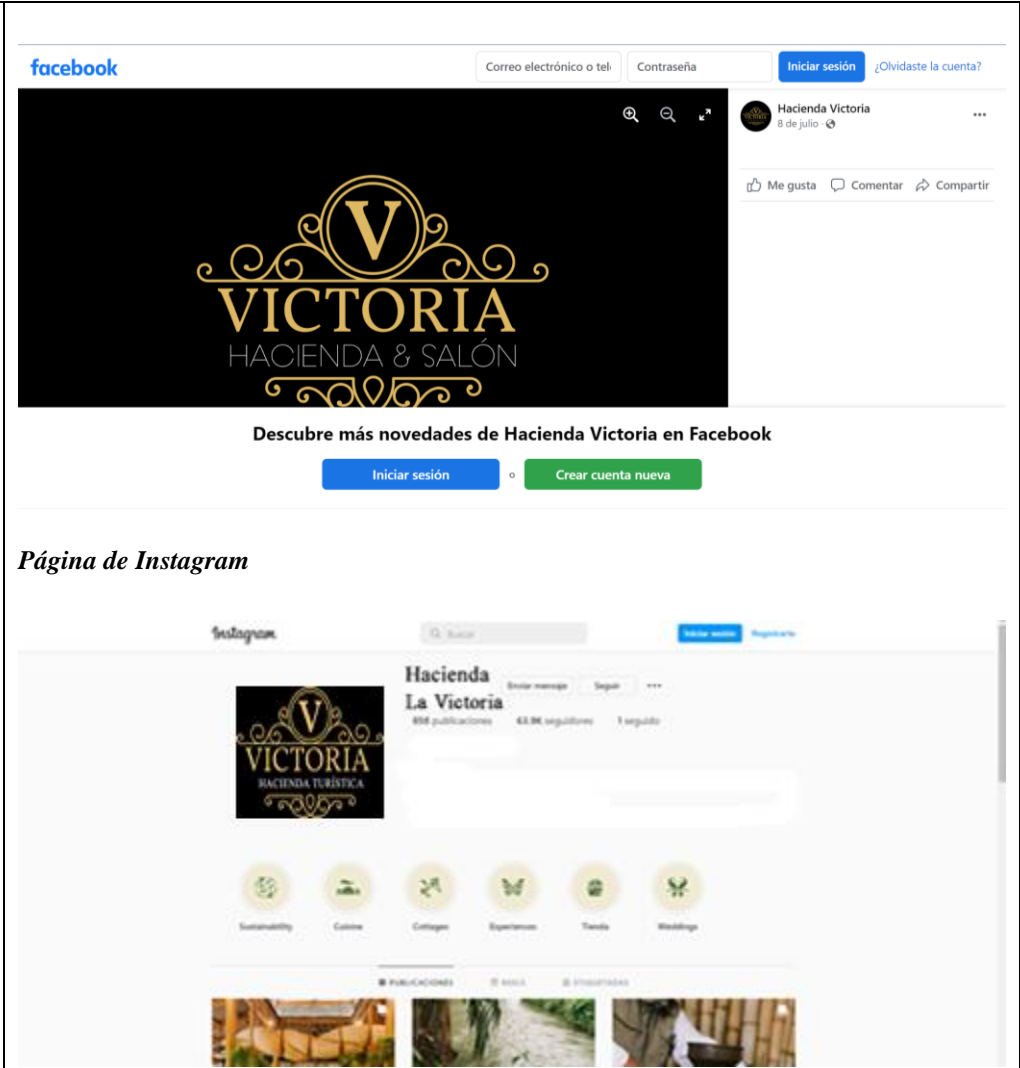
facebook

Correo electrónico o telé

Contraseña

Iniciar sesión

¿Olvidaste la cuenta?

V
VICTORIA
HACIENDA & SALÓN

Hacienda Victoria
8 de julio ·

Me gusta   Comentar   Compartir

Descubre más novedades de Hacienda Victoria en Facebook

Iniciar sesión   o   Crear cuenta nueva

*Página de Instagram*

Instagram

Buscar

Iniciar sesión   Registrarte

Hacienda La Victoria

Enviar mensaje   Seguir   ···

856 publicaciones   63.9K seguidores   1 seguido

V
VICTORIA
HACIENDA TURÍSTICA

Sustainability   Cuisine   Cottages   Experiences   Tienda   Weddings

PUBLICACIONES   REELS   ETIQUETADAS